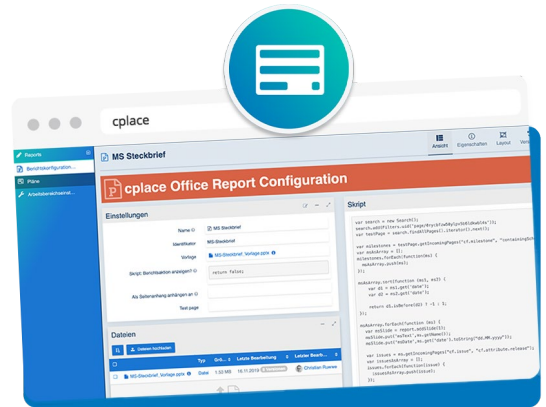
cplace

Reports
Berichtskonfiguration
Pläne
Arbeitsbereichsinst...

MS Steckbrief

Ansicht
Eigenschaften
Layout
Vers

cplace Office Report Configuration

Einstellungen

Name: MS Steckbrief
Identifikator: MSSteckbrief
Vorlage: MS-Steckbrief_Vorlage.pptx
Skript: Berichtsaktion anzeigen?: return false;
Als Seitenanhang anhängen an:
Test page

Dateien

Dateien hochladen

| | Typ | Grö... | Letzte Bearbeitung | Letzter Bearbei... |
|---|---|---|---|---|
| MS-Steckbrief_Vorlage.pptx | Datei | 1.50 MB | 15.11.2019 | Christian Roewe |

Skript

var search = new Search();
search.addFilter(s.uid("page/8ryjkfow09ytpv5tB6khwb14e"));
var testPage = search.findAllPages().iterator().next();

var milestones = testPage.get("cf.milestone", "containingSche
var msArray = [];
milestones.forEach(function(m) {
msArray.push(m);
});

msArray.sort(function (m1, m2) {
var d1 = m1.get('date');
var d2 = m2.get('date');

return d1.isBefore(d2) ? -1 : 1;
});

msArray.forEach(function (ms) {
var msSlide = report.addSlide(1);
msSlide.put("msName",ms.getName());
msSlide.put("msDate",ms.get('date').toString("dd.MM.yyyy"));

var issues = ms.getIncomingPages("cf.issue", "cf.attribute.release");
var issuesArray = [];
issues.forEach(function(issue) {
issuesArray.push(issue);